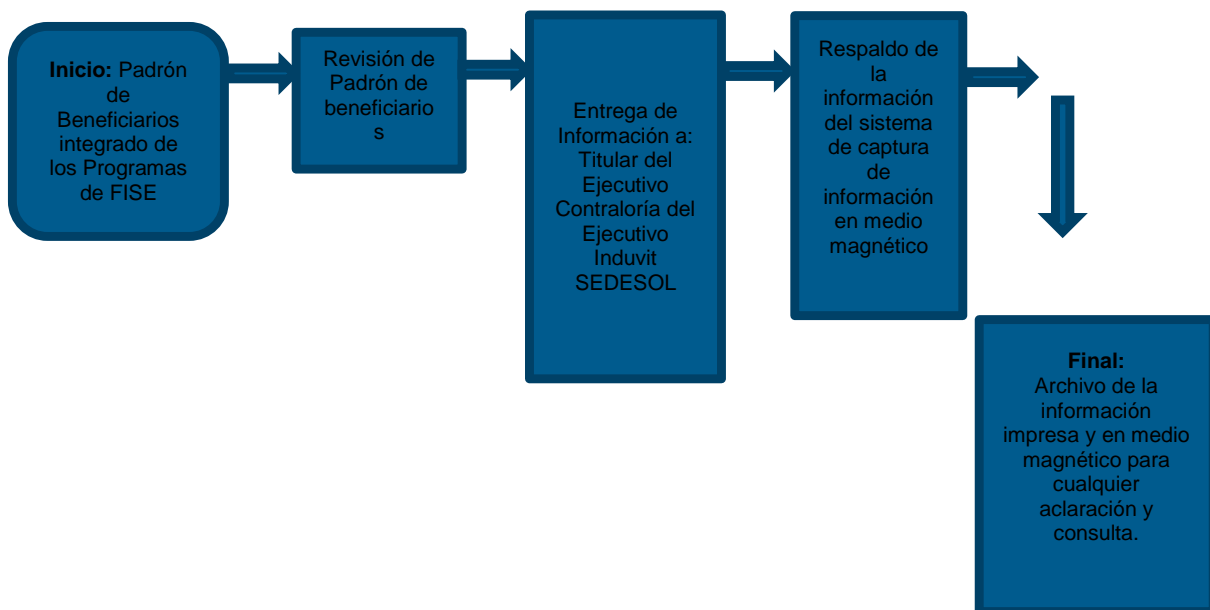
**Inicio:** Padrón de Beneficiarios integrado de los Programas de FISE

Revisión de Padrón de beneficiario s

Entrega de Información a: Titular del Ejecutivo Contraloría del Ejecutivo Induvit SEDESOL

Respaldo de la información del sistema de captura de información en medio magnético

**Final:** Archivo de la información impresa y en medio magnético para cualquier aclaración y consulta.